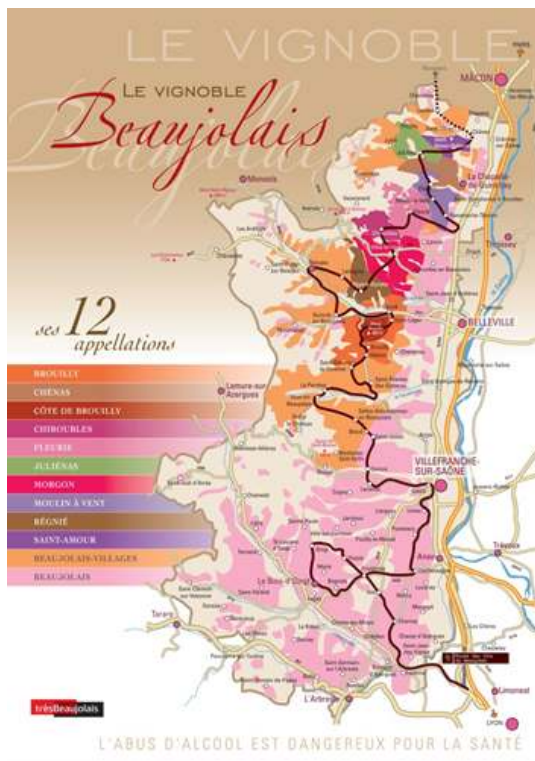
LE VIGNOBLE

LE VIGNOBLE
Beaujolais

ses 12 appellations

BROUILLY
CHÉNAS
CÔTE DE BROUILLY
CHIROUBLES
FLEURIE
JULIÉNAS
MORGON
MOULIN À VENT
RÉGNIÉ
SAINT-AMOUR
BEAUJOLAIS-VILLAGES
BEAUJOLAIS

MÂCON
La Chapelle-de-Guinchay
Monsols
BELLEVILLE
Lamure-sur-Azergues
VILLEFRANCHE-SUR-SAÔNE
Anse
Trévoux
Le Bois-d'Oingt
Tarare
L'Arbresle
Limonest
LYON

trèsBeaujolais

L'ABUS D'ALCOOL EST DANGEREUX POUR LA SANTÉ